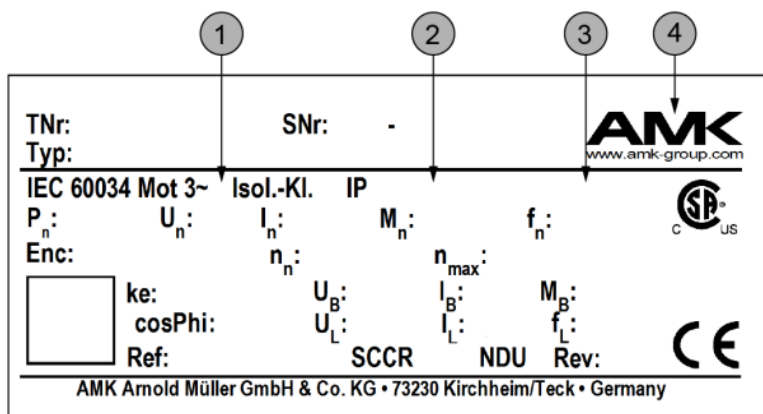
1 2 3 4

TNr: SNr: -
Typ:

AMK
www.amk-group.com

IEC 60034 Mot 3~ Isol.-Kl. IP

$P_n$: $U_n$: $I_n$: $M_n$: $f_n$:

c SA us

Enc: $n_n$: $n_{max}$:

ke: $U_B$: $I_B$: $M_B$:
cosPhi: $U_L$: $I_L$: $f_L$:
Ref: SCCR NDU Rev:

CE

AMK Arnold Müller GmbH & Co. KG • 73230 Kirchheim/Teck • Germany